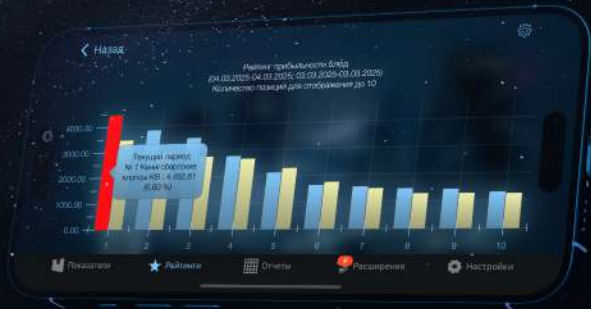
Назад

Рейтинг прибыльности блюд
(04.03.2025-04.03.2025; 03.03.2025-03.03.2025)
Количество позиций для отображения до 10

4000.00
3000.00
2000.00
1000.00
0.00

Текущий период:
№ 1 Кани сбарские
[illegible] КВ : 4 492.81
(6.80 %)

1 2 3 4 5 6 7 8 9 10

Показатели
Рейтинги
Отчеты
Расширения
Настройки